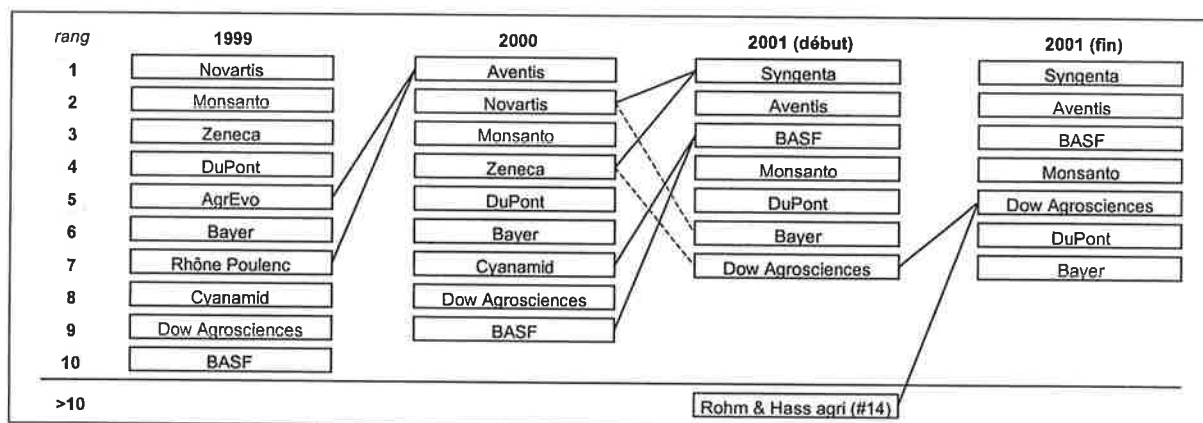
| rang | 1999 | 2000 | 2001 (début) | 2001 (fin) |
|---|---|---|---|---|
| 1 | Novartis | Aventis | Syngenta | Syngenta |
| 2 | Monsanto | Novartis | Aventis | Aventis |
| 3 | Zeneca | Monsanto | BASF | BASF |
| 4 | DuPont | Zeneca | Monsanto | Monsanto |
| 5 | AgrEvo | DuPont | DuPont | Dow Agrosciences |
| 6 | Bayer | Bayer | Bayer | DuPont |
| 7 | Rhône Poulenc | Cyanamid | Dow Agrosciences | Bayer |
| 8 | Cyanamid | Dow Agrosciences | | |
| 9 | Dow Agrosciences | BASF | | |
| 10 | BASF | | | |
| >10 | | | Rohm & Hass agri (#14) | |